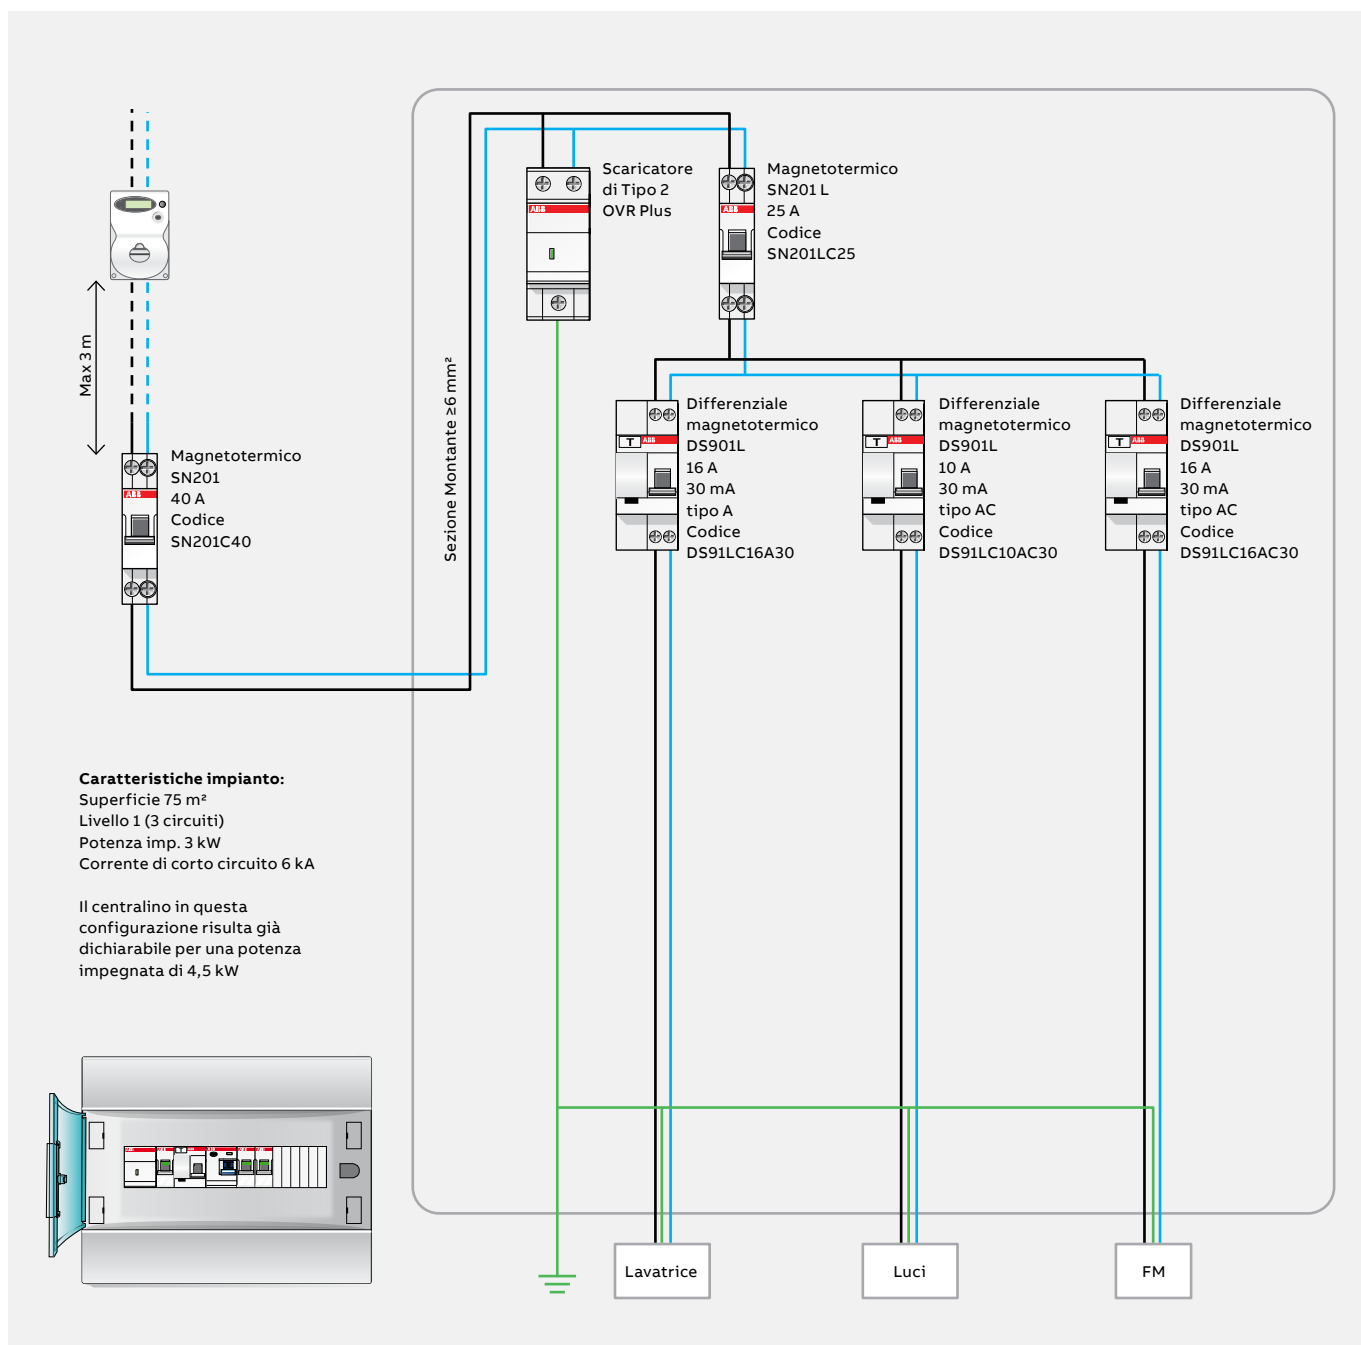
Max 3 m

Magnetotermico
SN201
40 A
Codice
SN201C40

Sezione Montante ≥6 mm²

Scaricatore
di Tipo 2
OVR Plus

Magnetotermico
SN201 L
25 A
Codice
SN201LC25

Differenziale
magnetotermico
DS901L
16 A
30 mA
tipo A
Codice
DS91LC16A30

Differenziale
magnetotermico
DS901L
10 A
30 mA
tipo AC
Codice
DS91LC10AC30

Differenziale
magnetotermico
DS901L
16 A
30 mA
tipo AC
Codice
DS91LC16AC30

**Caratteristiche impianto:**
Superficie 75 m²
Livello 1 (3 circuiti)
Potenza imp. 3 kW
Corrente di corto circuito 6 kA

Il centralino in questa configurazione risulta già dichiarabile per una potenza impegnata di 4,5 kW

Lavatrice

Luci

FM